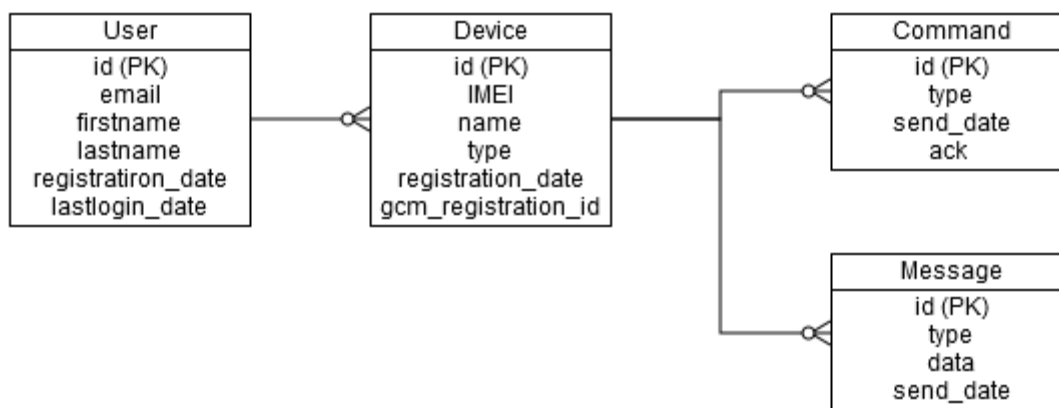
User
id (PK)
email
firstname
lastname
registratiron_date
lastlogin_date

Device
id (PK)
IMEI
name
type
registration_date
gcm_registration_id

Command
id (PK)
type
send_date
ack

Message
id (PK)
type
data
send_date